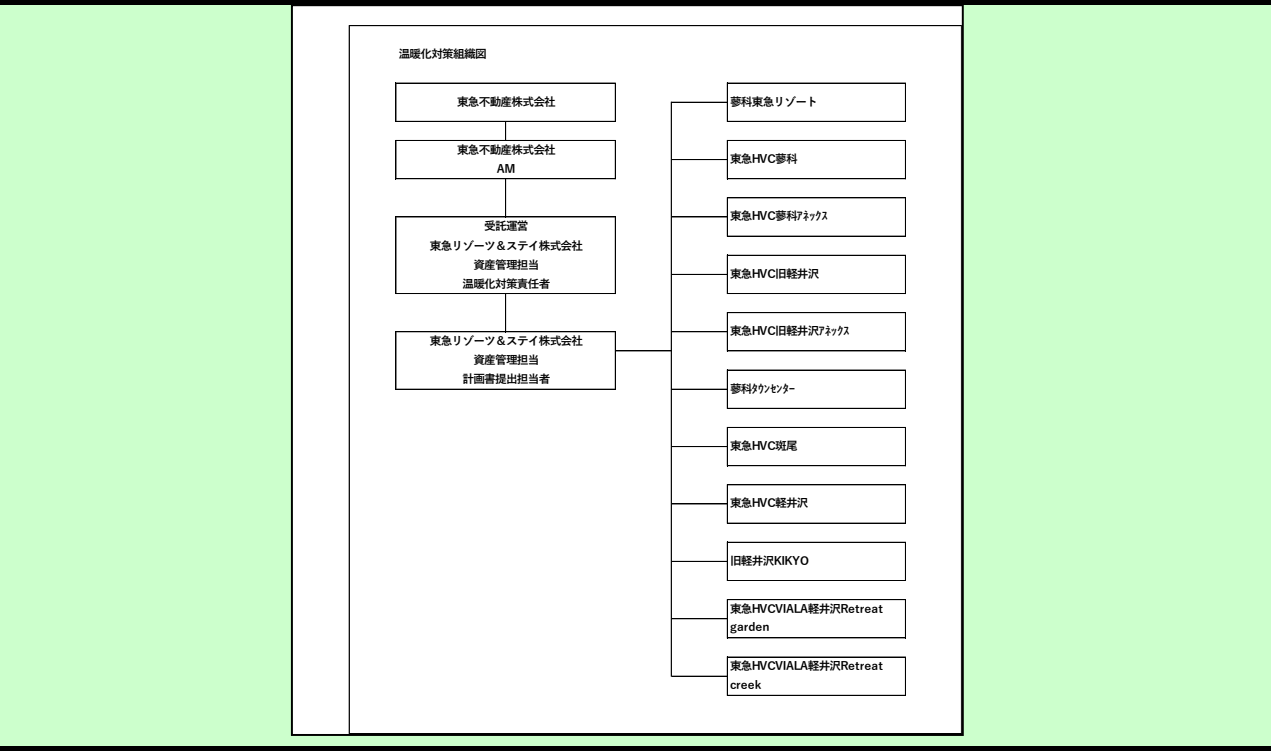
温暖化対策組織図

東急不動産株式会社

東急不動産株式会社
AM

受託運営
東急リゾーツ＆ステイ株式会社
資産管理担当
温暖化対策責任者

東急リゾーツ＆ステイ株式会社
資産管理担当
計画書提出担当者

蓼科東急リゾート

東急HVC蓼科

東急HVC蓼科ｱﾈｯｸｽ

東急HVC旧軽井沢

東急HVC旧軽井沢ｱﾈｯｸｽ

蓼科ﾀｳﾝｾﾝﾀｰ

東急HVC斑尾

東急HVC軽井沢

旧軽井沢KIKYO

東急HVCVIALA軽井沢Retreat garden

東急HVCVIALA軽井沢Retreat creek